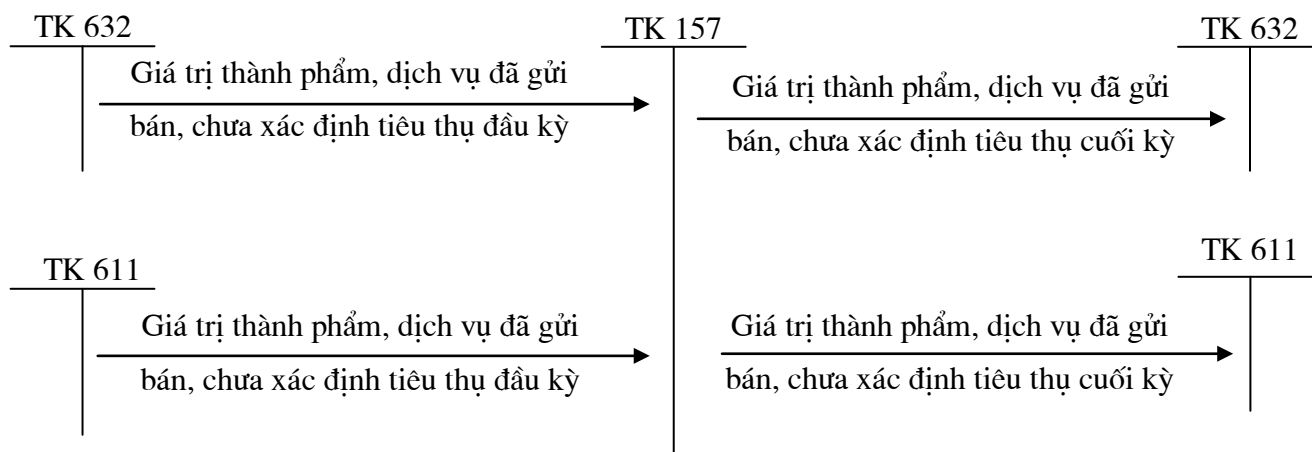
TK 632

Giá trị thành phẩm, dịch vụ đã gửi bán, chưa xác định tiêu thụ đầu kỳ

TK 157

Giá trị thành phẩm, dịch vụ đã gửi bán, chưa xác định tiêu thụ cuối kỳ

TK 632

TK 611

Giá trị thành phẩm, dịch vụ đã gửi bán, chưa xác định tiêu thụ đầu kỳ

Giá trị thành phẩm, dịch vụ đã gửi bán, chưa xác định tiêu thụ cuối kỳ

TK 611